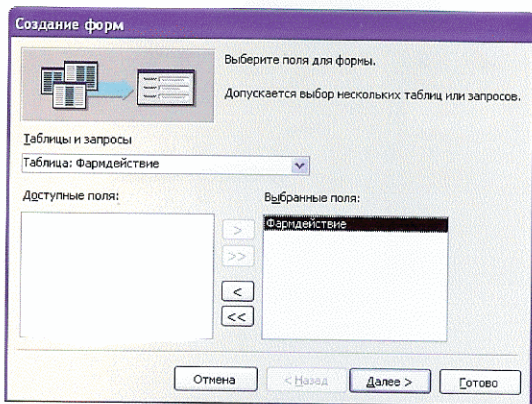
Создание форм

Выберите поля для формы.

Допускается выбор нескольких таблиц или запросов.

Таблицы и запросы

Таблица: Фармдействие

Доступные поля:

Выбранные поля:

Фармдействие

>

>>

<

<<

Отмена

< Назад

Далее >

Готово